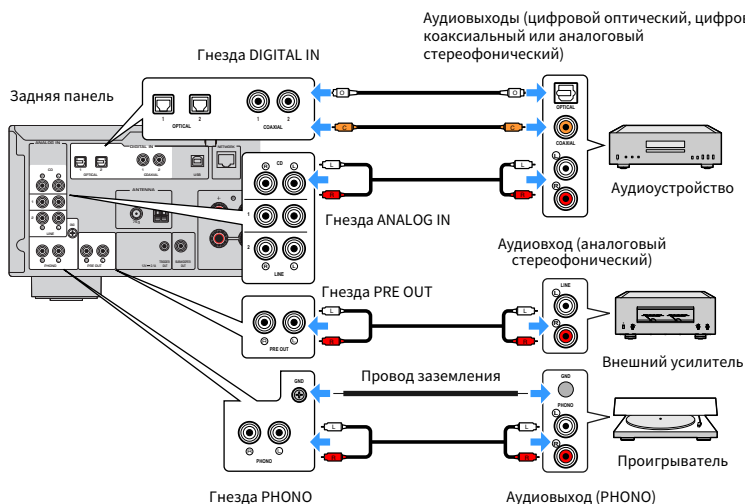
Аудиовыходы (цифровой оптический, цифровой коаксиальный или аналоговый стереофонический)

Гнезда DIGITAL IN

Задняя панель

OPTICAL
1 2
COAXIAL
1 2

O
C
O
C
OPTICAL
COAXIAL

DIGITAL IN
OPTICAL
COAXIAL
NETWORK
USB
ANTENNA
CD
LINE
PHONO
PRE OUT
GND

CD
R L
1
2
LINE

L
R
L
R
L
R

Аудиоустройство

Гнезда ANALOG IN

Аудиовход (аналоговый стереофонический)

Гнезда PRE OUT

R L
PRE OUT

L
R
L
R
LINE
L
R

Внешний усилитель

Провод заземления

GND

GND
PHONO

L
R
L
R
L
R

R L
PHONO

Проигрыватель

Гнезда PHONO

Аудиовыход (PHONO)